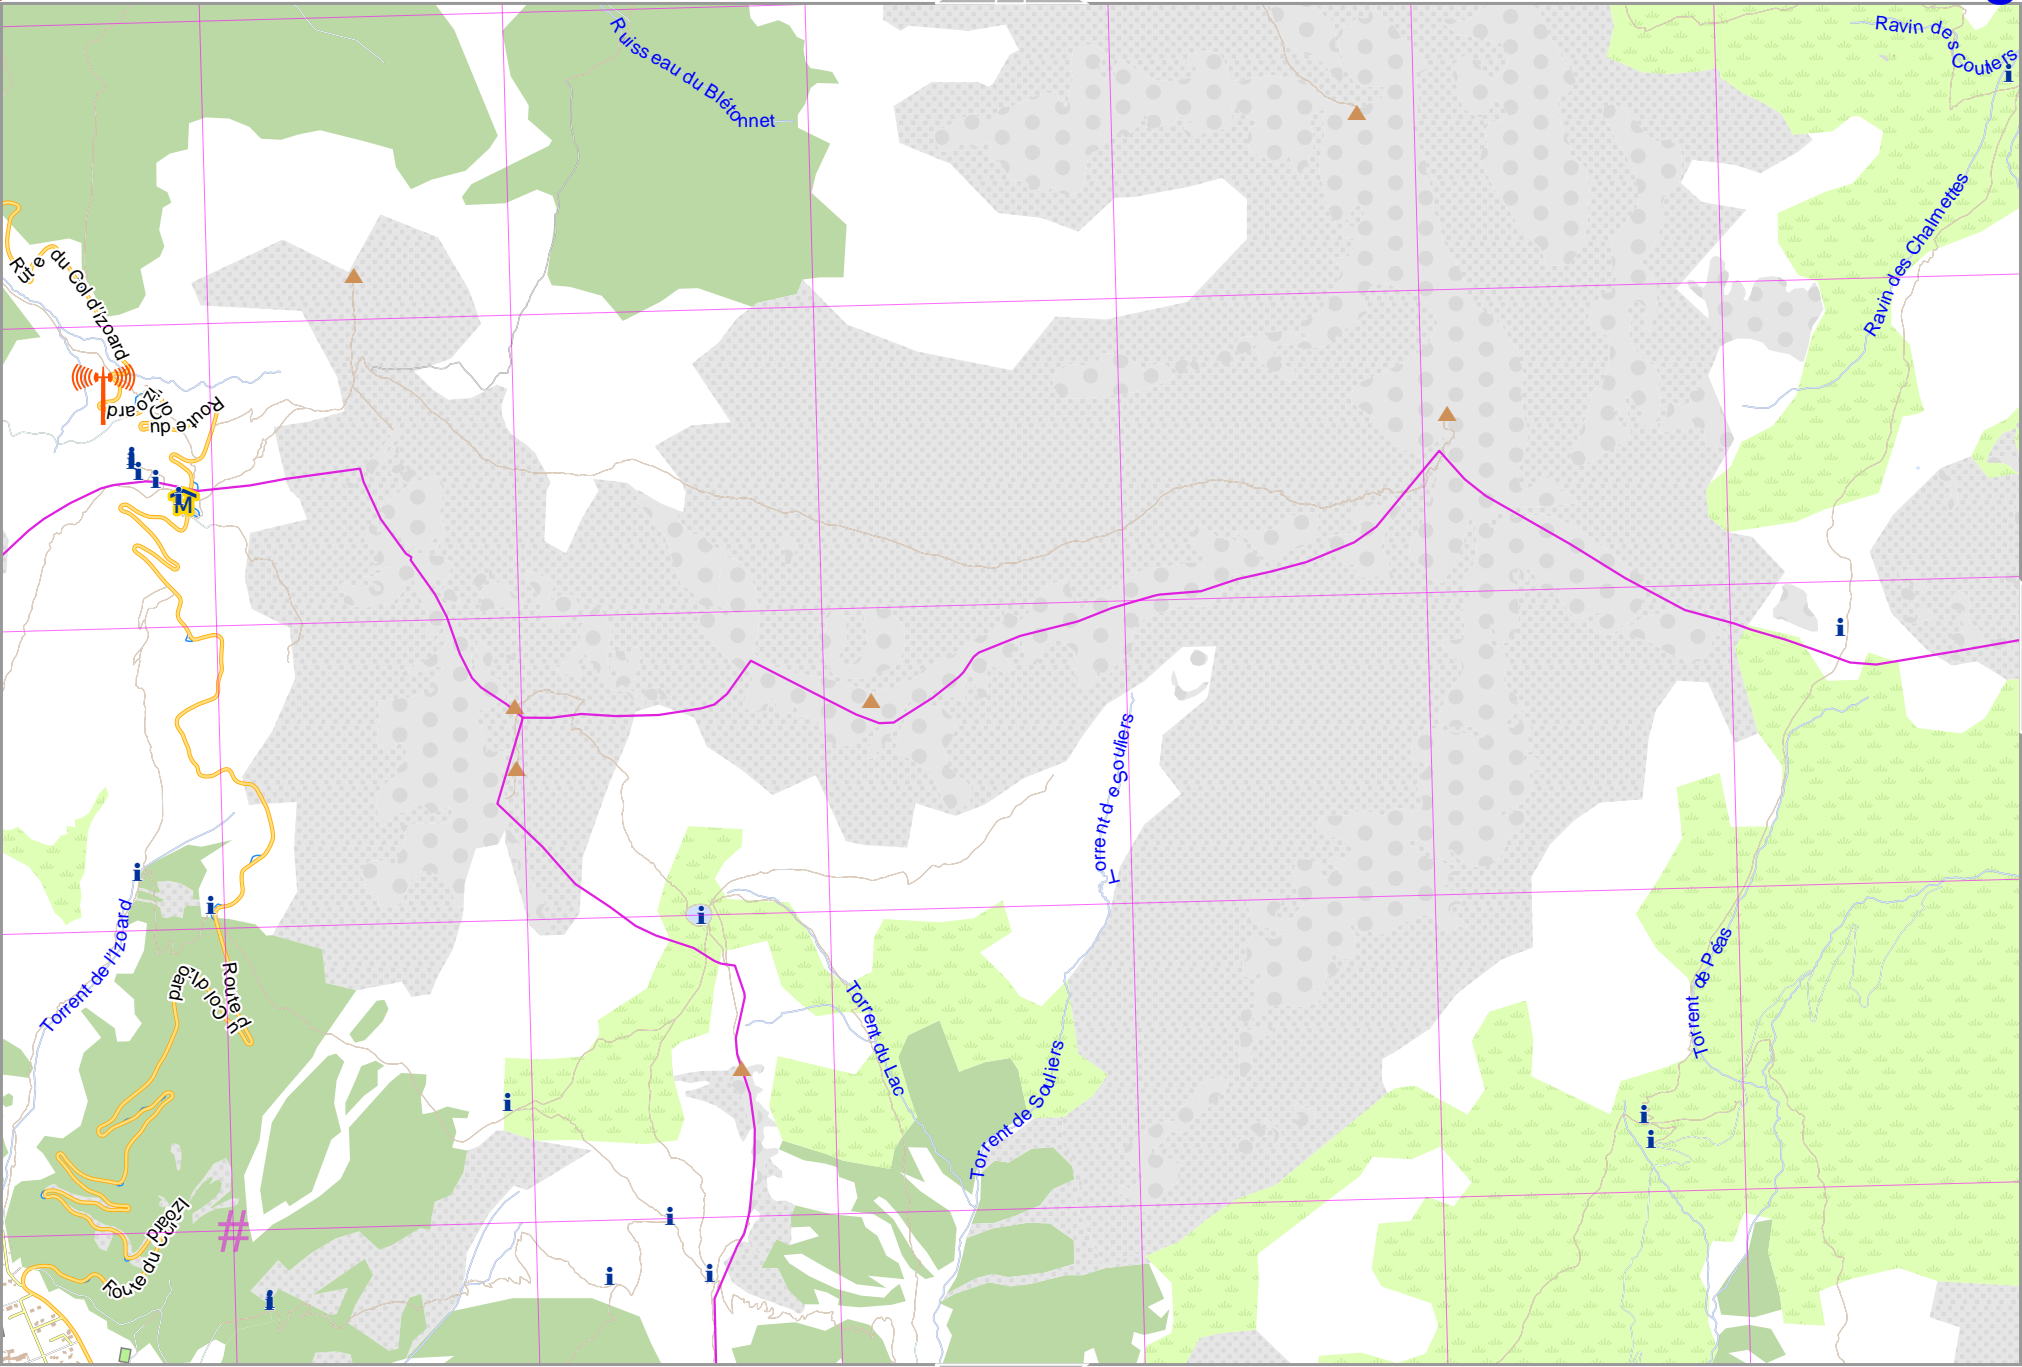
Ruisseau du Blétonnet

Ravin des Couters

Ravin des Chalmettes

Route du Col d'Izoard

Route du Col d'Izoard

M

Torrent de Souliers

Torrent de l'Izoard

Route du Col d'Izoard

Torrent du Lac

Torrent de Souliers

Torrent de Péas

Route du Col d'Izoard

#